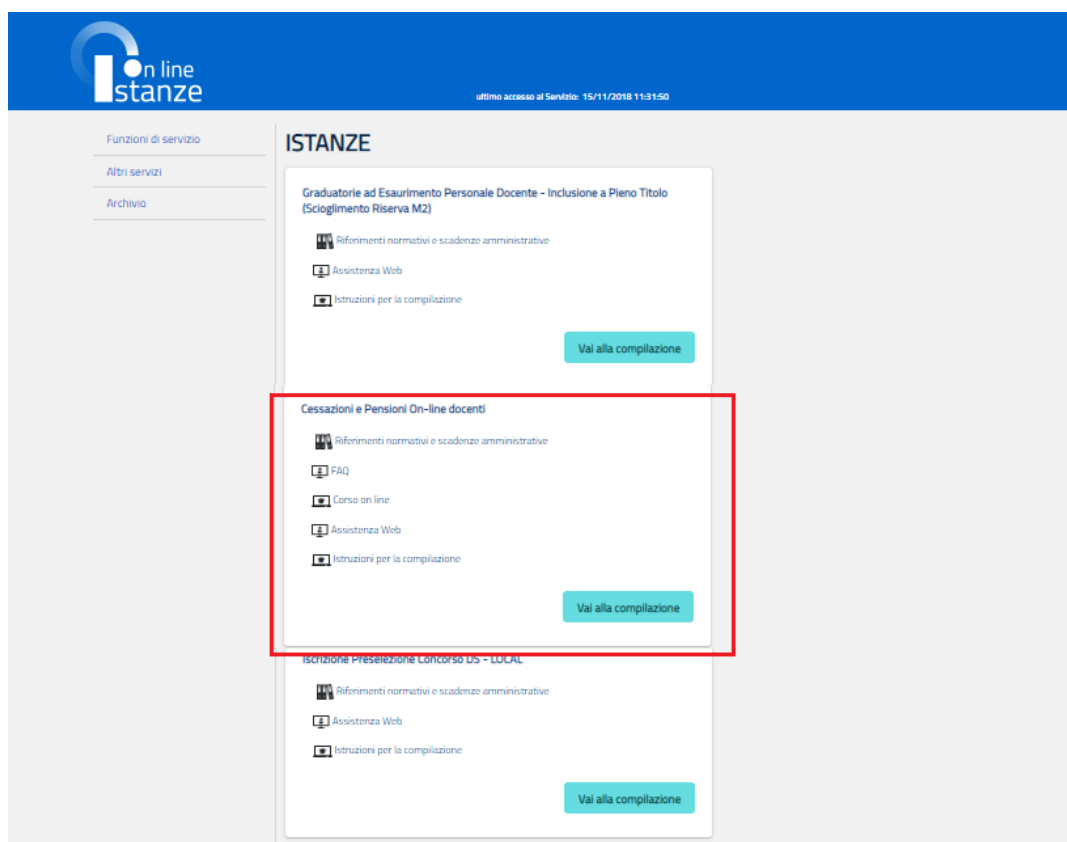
On line Istanze

ultimo accesso al Servizio: 15/11/2018 11:31:50

Funzioni di servizio

Altri servizi

Archivio

ISTANZE

Graduatorie ad Esaurimento Personale Docente - Inclusione a Pieno Titolo (Scioglimento Riserva M2)

Riferimenti normativi e scadenze amministrative

Assistenza Web

Istruzioni per la compilazione

Vai alla compilazione

Cessazioni e Pensioni On-line docenti

Riferimenti normativi e scadenze amministrative

FAQ

Corso on line

Assistenza Web

Istruzioni per la compilazione

Vai alla compilazione

Iscrizione Preselezione Concorso DS - LOCAL

Riferimenti normativi e scadenze amministrative

Assistenza Web

Istruzioni per la compilazione

Vai alla compilazione